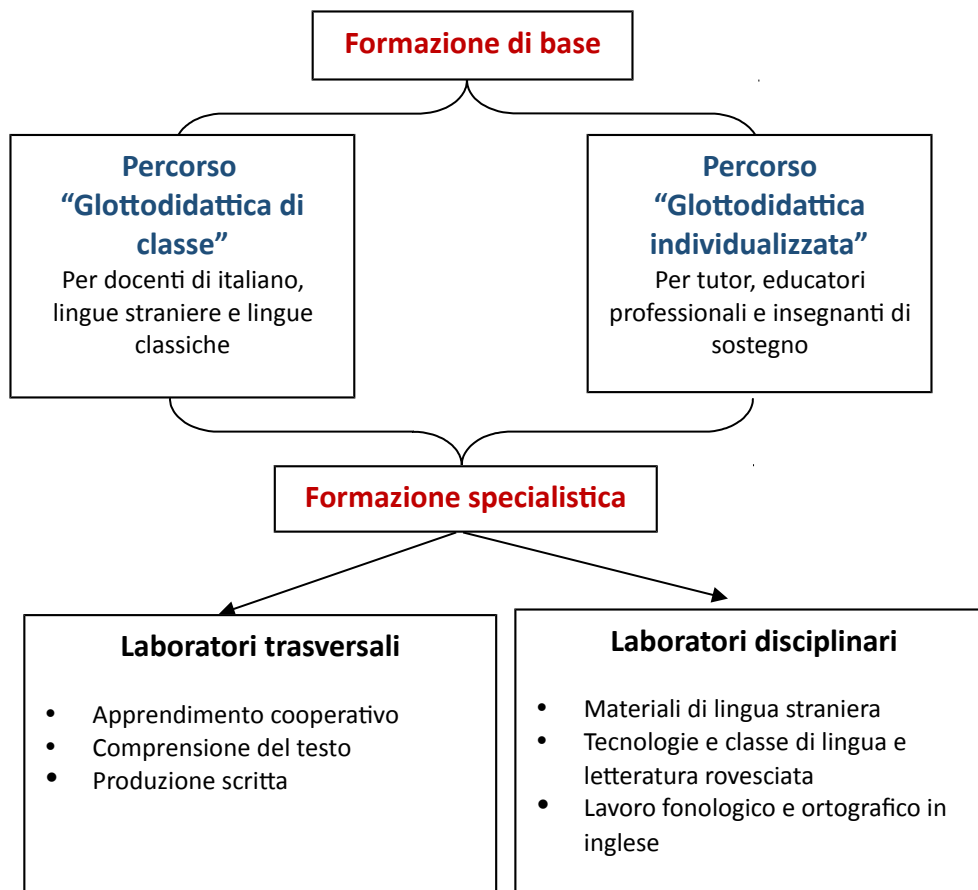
Formazione di base

Percorso "Glottodidattica di classe"
Per docenti di italiano, lingue straniere e lingue classiche

Percorso "Glottodidattica individualizzata"
Per tutor, educatori professionali e insegnanti di sostegno

Formazione specialistica

Laboratori trasversali

- Apprendimento cooperativo
- Comprensione del testo
- Produzione scritta

Laboratori disciplinari

- Materiali di lingua straniera
- Tecnologie e classe di lingua e letteratura rovesciata
- Lavoro fonologico e ortografico in inglese